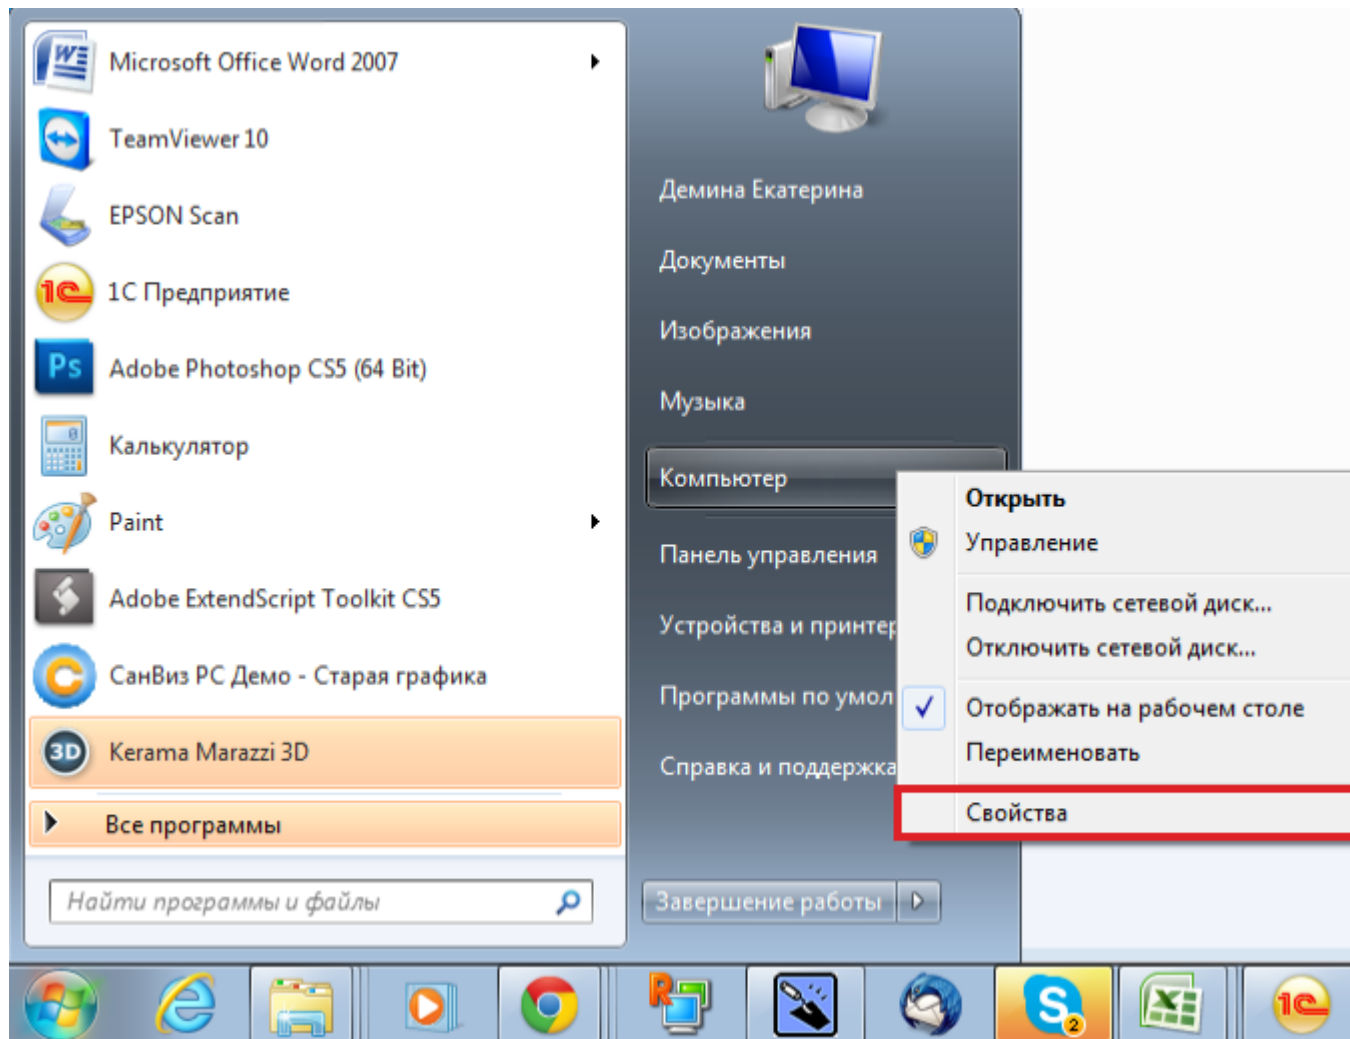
Microsoft Office Word 2007
TeamViewer 10
EPSON Scan
1С Предприятие
Adobe Photoshop CS5 (64 Bit)
Калькулятор
Paint
Adobe ExtendScript Toolkit CS5
СанВиз PC Демо - Старая графика
Kerama Marazzi 3D
Все программы
Найти программы и файлы

Демина Екатерина
Документы
Изображения
Музыка
Компьютер
Панель управления
Устройства и принтер
Программы по умол
Справка и поддержка
Завершение работы

Открыть
Управление
Подключить сетевой диск...
Отключить сетевой диск...
Отображать на рабочем столе
Переименовать
Свойства